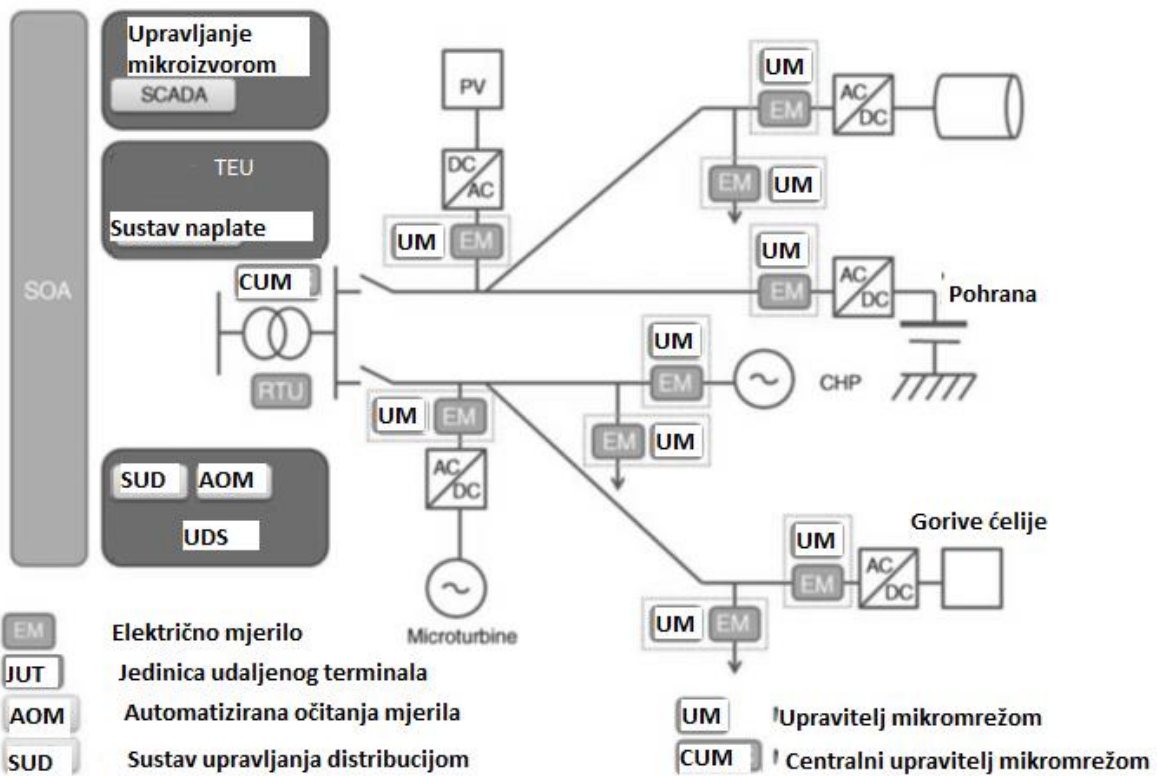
SOA

Upravljanje mikroizvorom
SCADA

TEU
Sustav naplate

SUD AOM
UDS

PV
DC AC
UM EM
CUM
RTU
UM EM
AC DC
Microturbine

UM
EM
AC DC
EM UM
UM
EM
AC DC
Pohrana
UM
EM
CHP
EM UM
Gorive ćelije
UM
EM
AC DC
UM EM

EM Električno mjerilo
JUT Jedinica udaljenog terminala
AOM Automatizirana očitanja mjerila
SUD Sustav upravljanja distribucijom

UM Upravitelj mikromrežom
CUM Centralni upravitelj mikromrežom